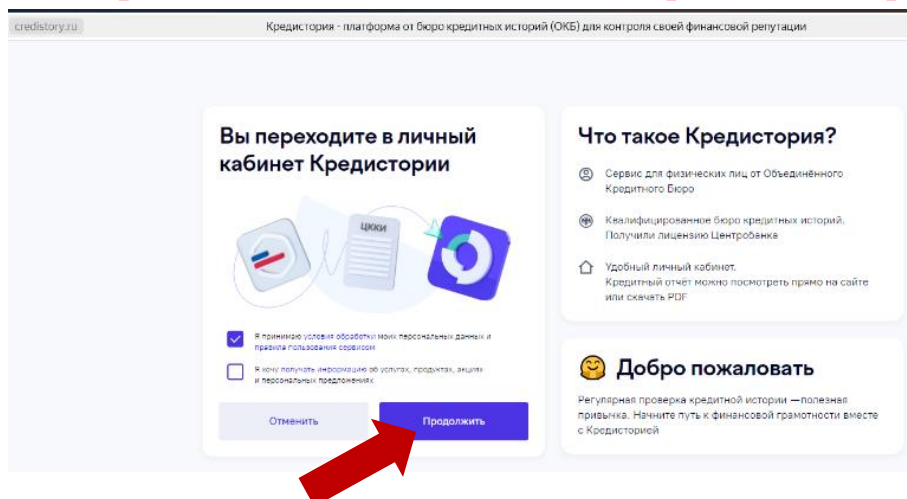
credistory.ru

Кредистория - платформа от бюро кредитных историй (ОКБ) для контроля своей финансовой репутации

Вы переходите в личный кабинет Кредистории

ЦККИ

Я принимаю условия обработки моих персональных данных и правила пользования сервисом

Я хочу получать информацию об услугах, продуктах, акциях и персональных предложениях

Отменить

Продолжить

Что такое Кредистория?

Сервис для физических лиц от Объединённого Кредитного Бюро

Квалифицированное бюро кредитных историй. Получили лицензию Центробанка

Удобный личный кабинет. Кредитный отчёт можно посмотреть прямо на сайте или скачать PDF

Добро пожаловать

Регулярная проверка кредитной истории — полезная привычка. Начните путь к финансовой грамотности вместе с Кредисторией